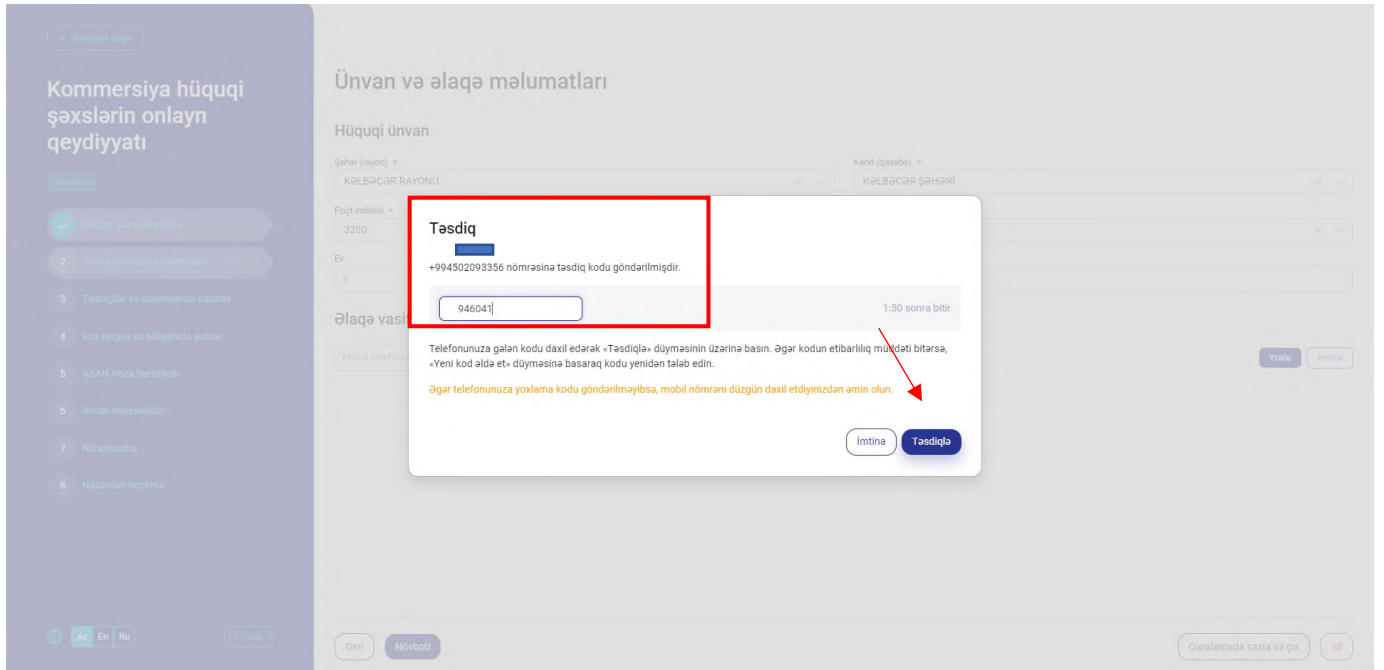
← Siyahıya qayıt

Kommersiya hüquqi şəxslərin onlayn qeydiyyatı

Qaralama

Hüquqi şəxs haqqında

2 Ünvan və əlaqə məlumatları

3 Təsisçilər və nizamnamə kapitalı

4 İcra orqanı və Müşahidə şurası

5 ASAN İmza Sertifikatı

6 Əmək müqavilələri

7 Nizamnamə

8 Nəzərdən keçirmə

Az En Ru

Ünvan və əlaqə məlumatları

Hüquqi ünvan

Şəhər (rayon) *

KƏLBƏCƏR RAYONU

Kənd (qəsəbə) *

KƏLBƏCƏR ŞƏHƏRİ

Poçt indeksi *

3200

Ev

1

Əlaqə vasi

Mobil telefon

Yadda

İmtina

Təsdiq

+994502093356 nömrəsinə təsdiq kodu göndərilmişdir.

946041

1:50 sonra bitir

Telefonunuza gələn kodu daxil edərək «Təsdiqlə» düyməsinin üzərinə basın. Əgər kodun etibarlılıq müddəti bitərsə, «Yeni kod əldə et» düyməsinə basaraq kodu yenidən tələb edin.

Əgər telefonunuza yoxlama kodu göndərilməyibsə, mobil nömrəni düzgün daxil etdiyinizdən əmin olun.

İmtina

Təsdiqlə

Geri

Növbəti

Qaralamada saxla və çıx

Sil